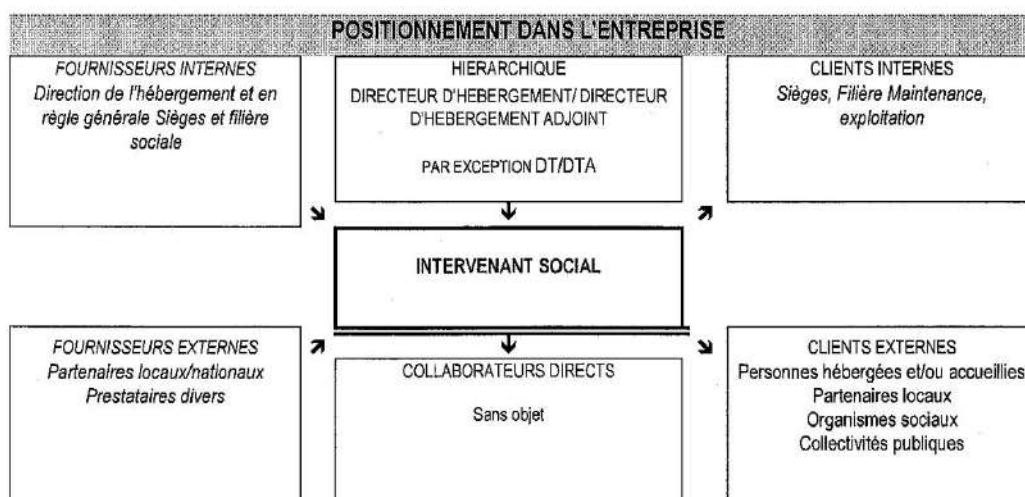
POSITIONNEMENT DANS L'ENTREPRISE

FOURNISSEURS INTERNES
Direction de l'hébergement et en règle générale Sièges et filière sociale

HIERARCHIQUE
DIRECTEUR D'HEBERGEMENT/ DIRECTEUR D'HEBERGEMENT ADJOINT

PAR EXCEPTION DT/DTA

CLIENTS INTERNES
Sièges, Filière Maintenance, exploitation

INTERVENANT SOCIAL

FOURNISSEURS EXTERNES
Partenaires locaux/nationaux
Prestataires divers

COLLABORATEURS DIRECTS
Sans objet

CLIENTS EXTERNES
Personnes hébergées et/ou accueillies
Partenaires locaux
Organismes sociaux
Collectivités publiques